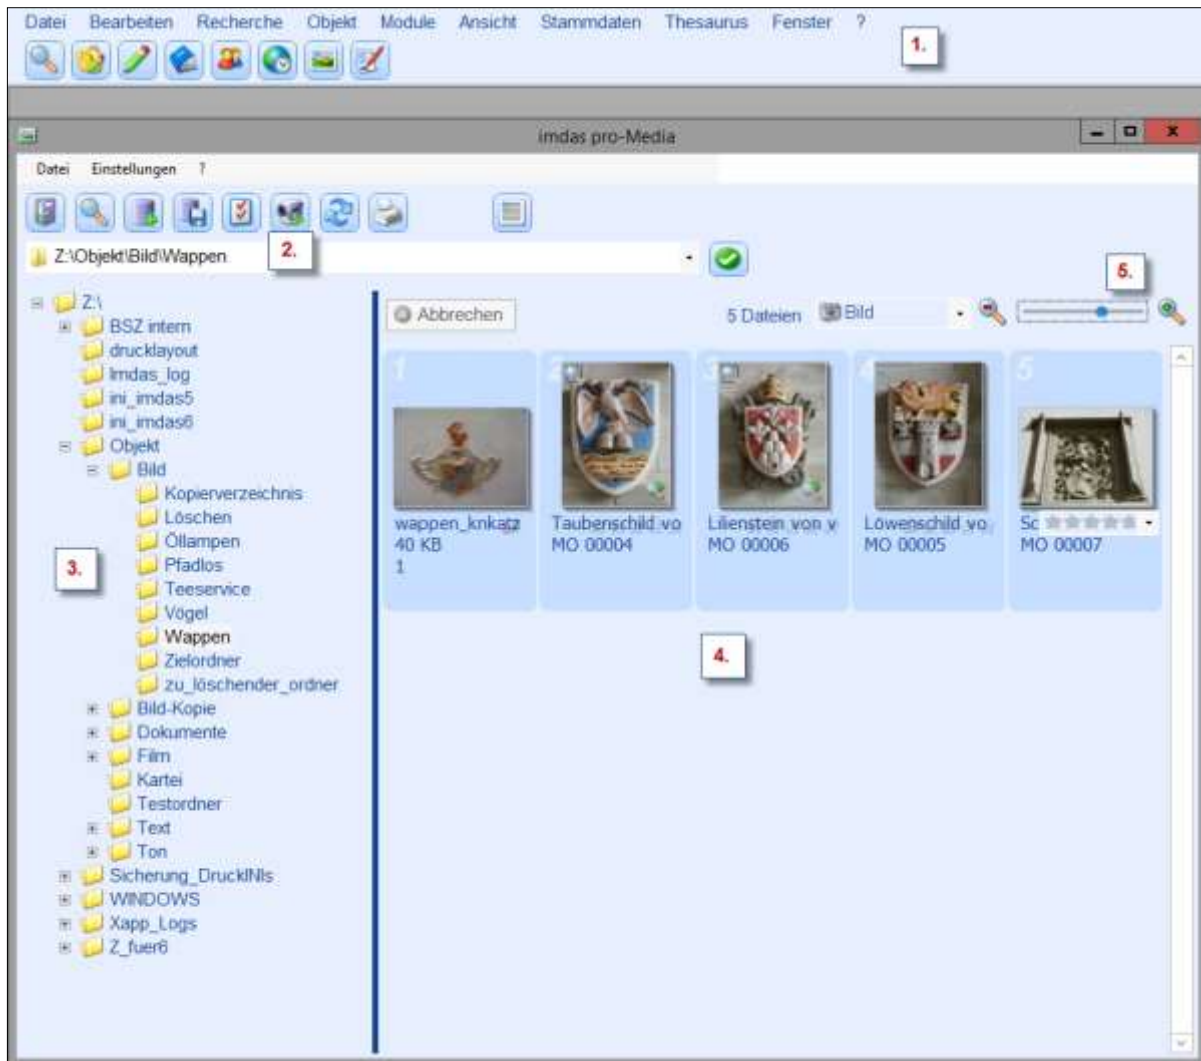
Datei Bearbeiten Recherche Objekt Module Ansicht Stammdaten Thesaurus Fenster ?

1.

imdas pro-Media

Datei Einstellungen ?

2.

Z:\Objekt\Bild\Wappen

5.

Z:\
BSZ intern
drucklayout
Imdas_log
ini_imdas5
ini_imdas6
Objekt
Bild
Kopierverzeichnis
Löschen
Öllampen
Pfadlos
Teeservice
Vögel
Wappen
Zielordner
zu_löschender_ordner
Bild-Kopie
Dokumente
Film
Kartei
Testordner
Text
Ton
Sicherung_DruckINIs
WINDOWS
Xapp_Logs
Z_fuer6

3.

Abbrechen

5 Dateien Bild

1
wappen_knkatz
40 KB
1

2
Taubenschild vo
MO 00004

3
Lilienstein von v
MO 00006

4
Löwenschild vo
MO 00005

5
Sc
MO 00007

4.